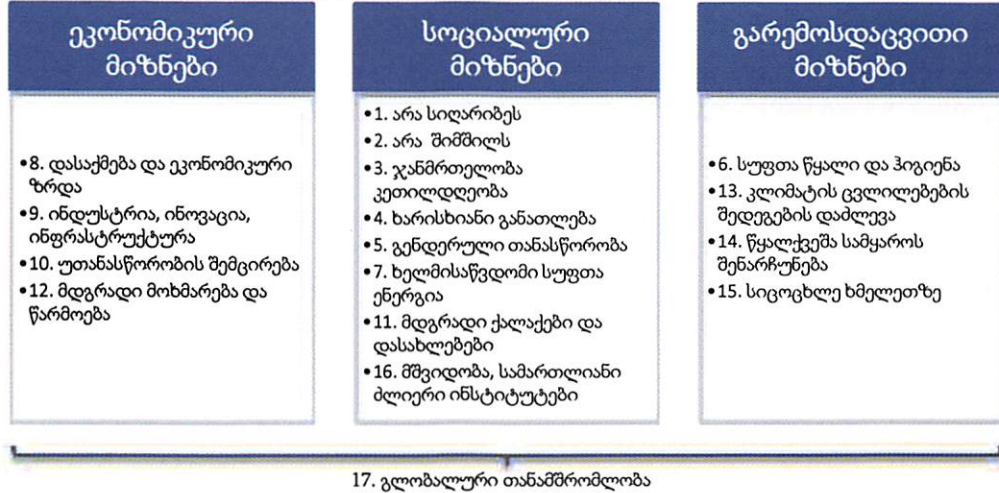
ეკონომიკური მიზნები

•8. დასაქმება და ეკონომიკური ზრდა
•9. ინდუსტრია, ინოვაცია, ინფრასტრუქტურა
•10. უთანასწორობის შემცირება
•12. მდგრადი მოხმარება და წარმოება

სოციალური მიზნები

•1. არა სიღარიბეს
•2. არა შიმშილს
•3. ჯანმრთელობა კეთილდღეობა
•4. ხარისხიანი განათლება
•5. გენდერული თანასწორობა
•7. ხელმისაწვდომი სუფთა ენერგია
•11. მდგრადი ქალაქები და დასახლებები
•16. მშვიდობა, სამართლიანი ძლიერი ინსტიტუტები

გარემოსდაცვითი მიზნები

•6. სუფთა წყალი და ჰიგიენა
•13. კლიმატის ცვლილებების შედეგების დაძლევა
•14. წყალქვეშა სამყაროს შენარჩუნება
•15. სიცოცხლე ხმელეთზე

17. გლობალური თანამშრომლობა